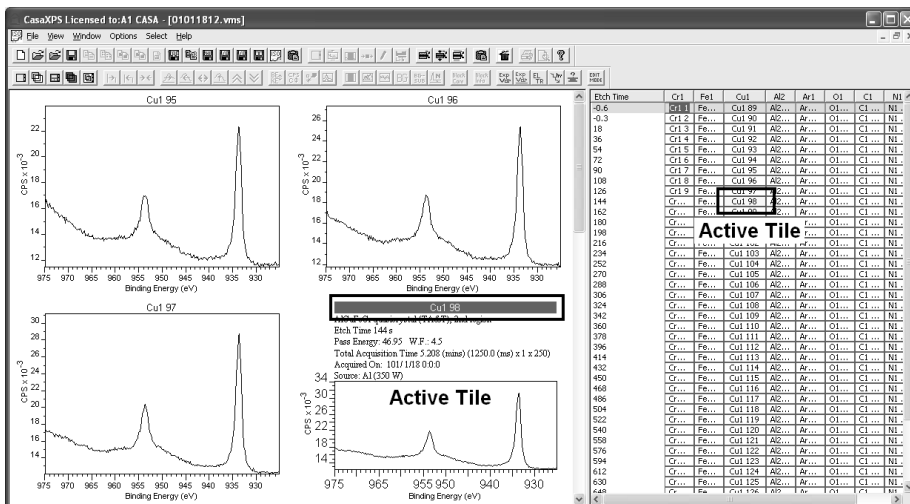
CasaXPS Licensed to:A1 CASA - [O1011812.vms]

File View Window Options Select Help

Exp Vals Exp Vals EL TR EXIT MODE

Cu1 95

CPS x $10^{-3}$

22 20 18 16 14 12

975 970 965 960 955 950 945 940 935 930

Binding Energy (eV)

Cu1 96

26 24 22 20 18 16 14 12

975 970 965 960 955 950 945 940 935 930

Binding Energy (eV)

Cu1 97

30 28 26 24 22 20 18 16 14

975 970 965 960 955 950 945 940 935 930

Binding Energy (eV)

Cu1 98

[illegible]

Etch Time 144 s

Pass Energy: 46.95 W.F.: 4.5

Total Acquisition Time 5.208 (mins) (1250.0 (ms) x 1 x 250)

Acquired On: 101/1/18 0:0:0

Source: Al (330 W)

34 30 26 22 18 14

Active Tile

975 965 955 950 940 930

Binding Energy (eV)

| Etch Time | Cr1 | Fe1 | Cu1 | Al2 | Ar1 | O1 | C1 | N1 |
|---|---|---|---|---|---|---|---|---|
| -0.6 | Cr1 1 | Fe... | Cu1 89 | Al2... | Ar... | O1... | C1 ... | N1... |
| -0.3 | Cr1 2 | Fe... | Cu1 90 | Al2... | Ar... | O1... | C1 ... | N1... |
| 18 | Cr1 3 | Fe... | Cu1 91 | Al2... | Ar... | O1... | C1 ... | N1... |
| 36 | Cr1 4 | Fe... | Cu1 92 | Al2... | Ar... | O1... | C1 ... | N1... |
| 54 | Cr1 5 | Fe... | Cu1 93 | Al2... | Ar... | O1... | C1 ... | N1... |
| 72 | Cr1 6 | Fe... | Cu1 94 | Al2... | Ar... | O1... | C1 ... | N1... |
| 90 | Cr1 7 | Fe... | Cu1 95 | Al2... | Ar... | O1... | C1 ... | N1... |
| 108 | Cr1 8 | Fe... | Cu1 96 | Al2... | Ar... | O1... | C1 ... | N1... |
| 126 | Cr1 9 | Fe... | Cu1 97 | Al2... | Ar... | O1... | C1 ... | N1... |
| 144 | Cr... | Fe... | Cu1 98 | Al2... | Ar... | O1... | C1 ... | N1... |
| 162 | Cr... | Fe... | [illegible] | Al2... | Ar... | O1... | C1 ... | N1... |
| 180 | Cr... | | | | | O1... | C1 ... | N1... |
| 198 | Cr... | | | | | O1... | C1 ... | N1... |
| 216 | Cr... | Fe... | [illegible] | | | O1... | C1 ... | N1... |
| 234 | Cr... | Fe... | Cu1 103 | Al2... | Ar... | O1... | C1 ... | N1... |
| 252 | Cr... | Fe... | Cu1 104 | Al2... | Ar... | O1... | C1 ... | N1... |
| 270 | Cr... | Fe... | Cu1 105 | Al2... | Ar... | O1... | C1 ... | N1... |
| 288 | Cr... | Fe... | Cu1 106 | Al2... | Ar... | O1... | C1 ... | N1... |
| 306 | Cr... | Fe... | Cu1 107 | Al2... | Ar... | O1... | C1 ... | N1... |
| 324 | Cr... | Fe... | Cu1 108 | Al2... | Ar... | O1... | C1 ... | N1... |
| 342 | Cr... | Fe... | Cu1 109 | Al2... | Ar... | O1... | C1 ... | N1... |
| 360 | Cr... | Fe... | Cu1 110 | Al2... | Ar... | O1... | C1 ... | N1... |
| 378 | Cr... | Fe... | Cu1 111 | Al2... | Ar... | O1... | C1 ... | N1... |
| 396 | Cr... | Fe... | Cu1 112 | Al2... | Ar... | O1... | C1 ... | N1... |
| 414 | Cr... | Fe... | Cu1 113 | Al2... | Ar... | O1... | C1 ... | N1... |
| 432 | Cr... | Fe... | Cu1 114 | Al2... | Ar... | O1... | C1 ... | N1... |
| 450 | Cr... | Fe... | Cu1 115 | Al2... | Ar... | O1... | C1 ... | N1... |
| 468 | Cr... | Fe... | Cu1 116 | Al2... | Ar... | O1... | C1 ... | N1... |
| 486 | Cr... | Fe... | Cu1 117 | Al2... | Ar... | O1... | C1 ... | N1... |
| 504 | Cr... | Fe... | Cu1 118 | Al2... | Ar... | O1... | C1 ... | N1... |
| 522 | Cr... | Fe... | Cu1 119 | Al2... | Ar... | O1... | C1 ... | N1... |
| 540 | Cr... | Fe... | Cu1 120 | Al2... | Ar... | O1... | C1 ... | N1... |
| 558 | Cr... | Fe... | Cu1 121 | Al2... | Ar... | O1... | C1 ... | N1... |
| 576 | Cr... | Fe... | Cu1 122 | Al2... | Ar... | O1... | C1 ... | N1... |
| 594 | Cr... | Fe... | Cu1 123 | Al2... | Ar... | O1... | C1 ... | N1... |
| 612 | Cr... | Fe... | Cu1 124 | Al2... | Ar... | O1... | C1 ... | N1... |
| 630 | Cr... | Fe... | Cu1 125 | Al2... | Ar... | O1... | C1 ... | N1... |
| 648 | Cr... | Fe... | Cu1 126 | Al2... | Ar... | O1... | C1 ... | N1... |

Active Tile